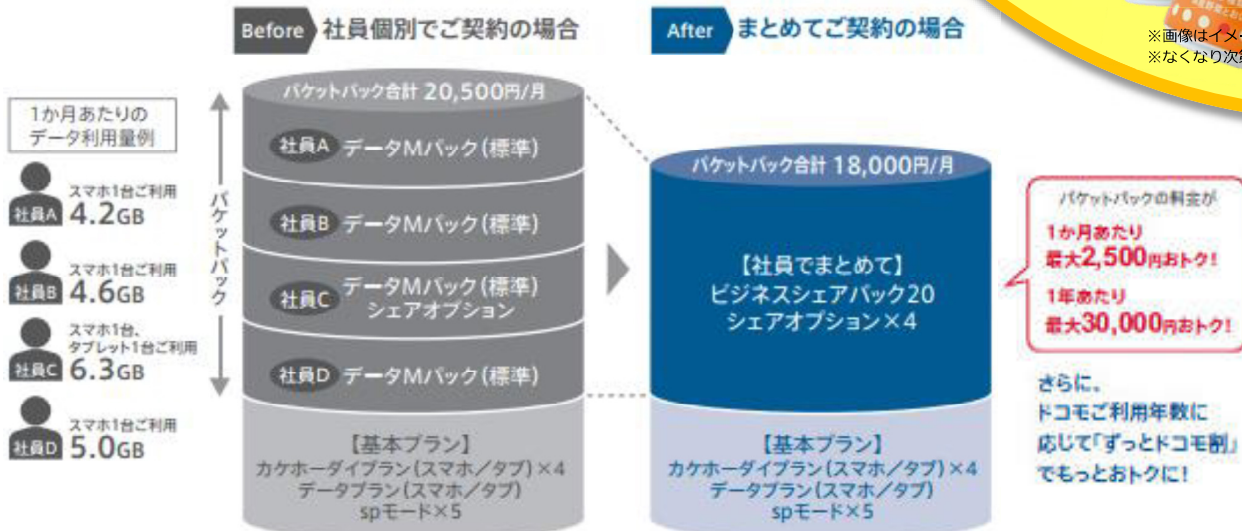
Before 社員個別でご契約の場合

After まとめてご契約の場合

※画像はイメ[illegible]
※なくなり次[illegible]

1か月あたりのデータ利用量例

社員A スマホ1台ご利用 4.2GB

社員B スマホ1台ご利用 4.6GB

社員C スマホ1台、タブレット1台ご利用 6.3GB

社員D スマホ1台ご利用 5.0GB

パケットパック

パケットパック合計 20,500円/月

社員A データMパック(標準)

社員B データMパック(標準)

社員C データMパック(標準) シェアオプション

社員D データMパック(標準)

【基本プラン】
カケホーダイプラン(スマホ/タブ)×4
データプラン(スマホ/タブ)
spモード×5

パケットパック合計 18,000円/月

【社員でまとめて】
ビジネスシェアパック20
シェアオプション×4

【基本プラン】
カケホーダイプラン(スマホ/タブ)×4
データプラン(スマホ/タブ)
spモード×5

パケットパックの料金が
1か月あたり
最大2,500円おトク!
1年あたり
最大30,000円おトク!

さらに、
ドコモご利用年数に
応じて「ずっとドコモ割」
でもっとおトクに!